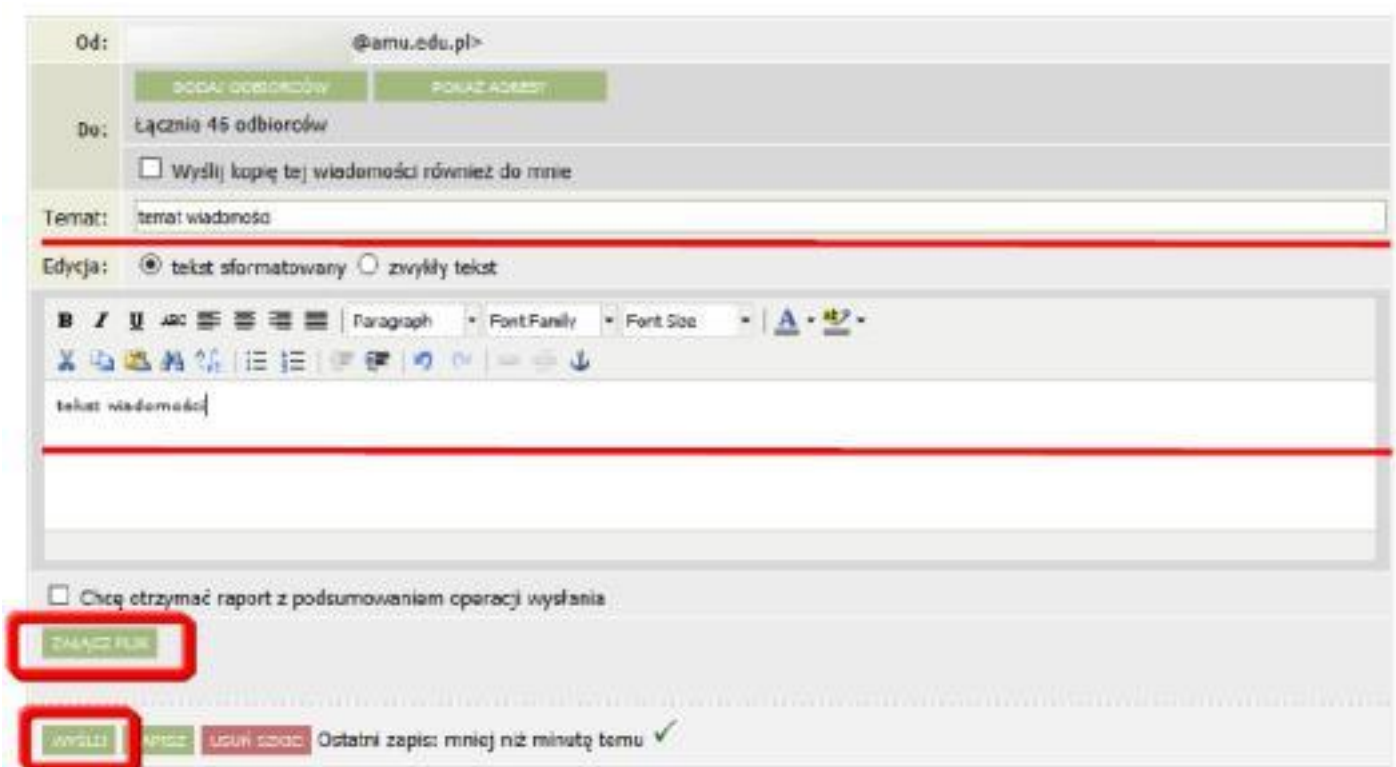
Od: @amu.edu.pl>

DODAJ ODBIORCÓW POKAŻ ADRESY

Do: Łącznie 46 odbiorców

Wyślij kopię tej wiadomości również do mnie

Temat: temat wiadomośc

Edycja: tekst sformatowany zwykły tekst

B I U ABC Paragraph Font Family Font Size

tekst wiadomości

Chcę otrzymać raport z podsumowaniem operacji wysłania

ZAŁĄCZ PLIK

WYŚLIJ ZAPISZ USUŃ SZKIC Ostatni zapis: mniej niż minutę temu ✓